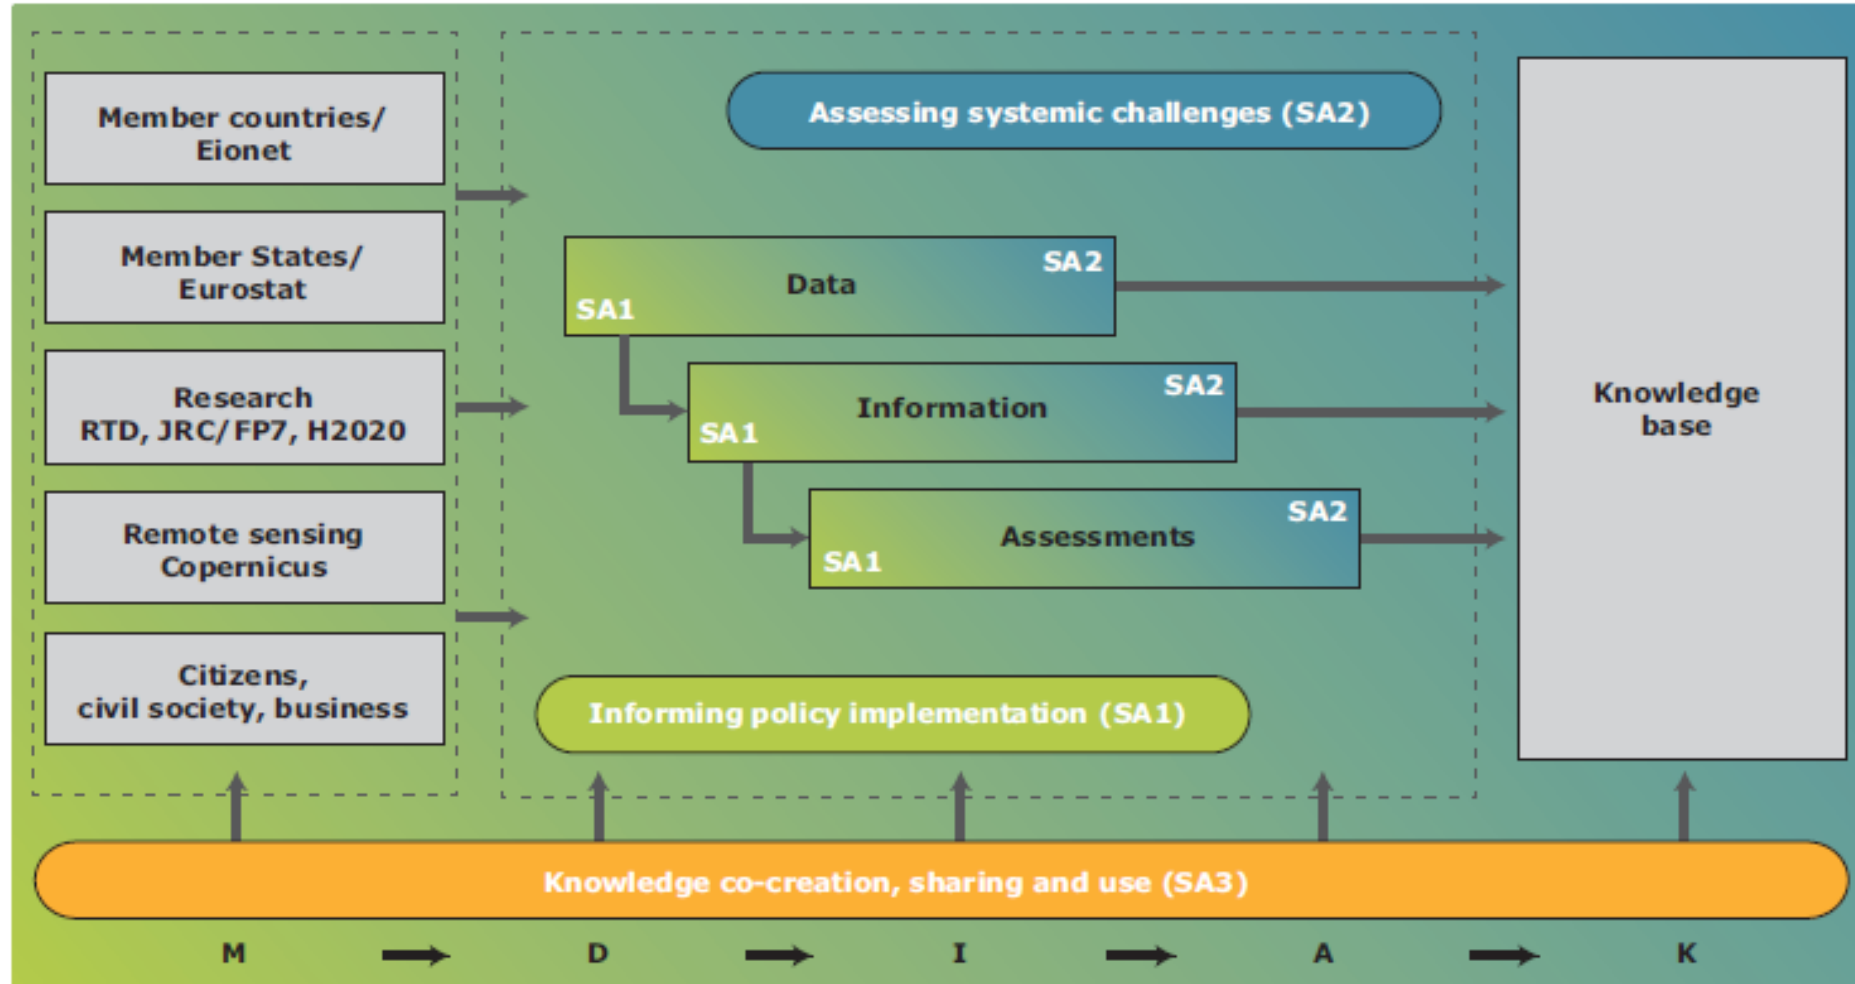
Member countries/ Eionet

Member States/ Eurostat

Research RTD, JRC/FP7, H2020

Remote sensing Copernicus

Citizens, civil society, business

Assessing systemic challenges (SA2)

SA2
Data
SA1

SA2
Information
SA1

SA2
Assessments
SA1

Informing policy implementation (SA1)

Knowledge base

Knowledge co-creation, sharing and use (SA3)

M D I A K